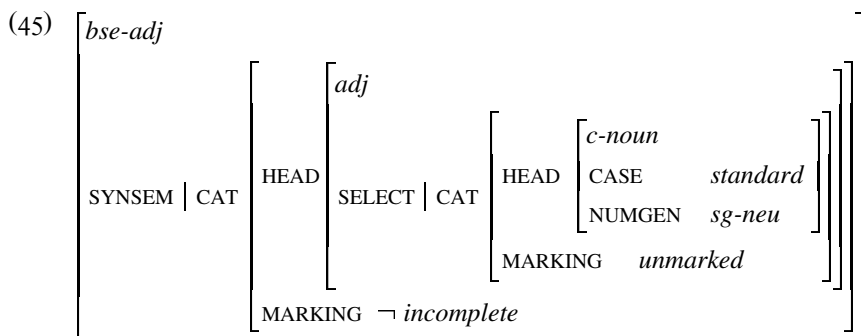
(45) $\left[\begin{array}{l} \textit{bse-adj} \\ \text{SYNSEM} \mid \text{CAT} \left[\begin{array}{l} \text{HEAD} \left[\begin{array}{l} \textit{adj} \\ \text{SELECT} \mid \text{CAT} \left[\begin{array}{l} \text{HEAD} \left[\begin{array}{ll} \textit{c-noun} & \\ \text{CASE} & \textit{standard} \\ \text{NUMGEN} & \textit{sg-neu} \end{array}\right] \\ \text{MARKING} \quad \textit{unmarked} \end{array}\right] \end{array}\right] \\ \text{MARKING} \ \neg \textit{incomplete} \end{array}\right] \end{array}\right]$